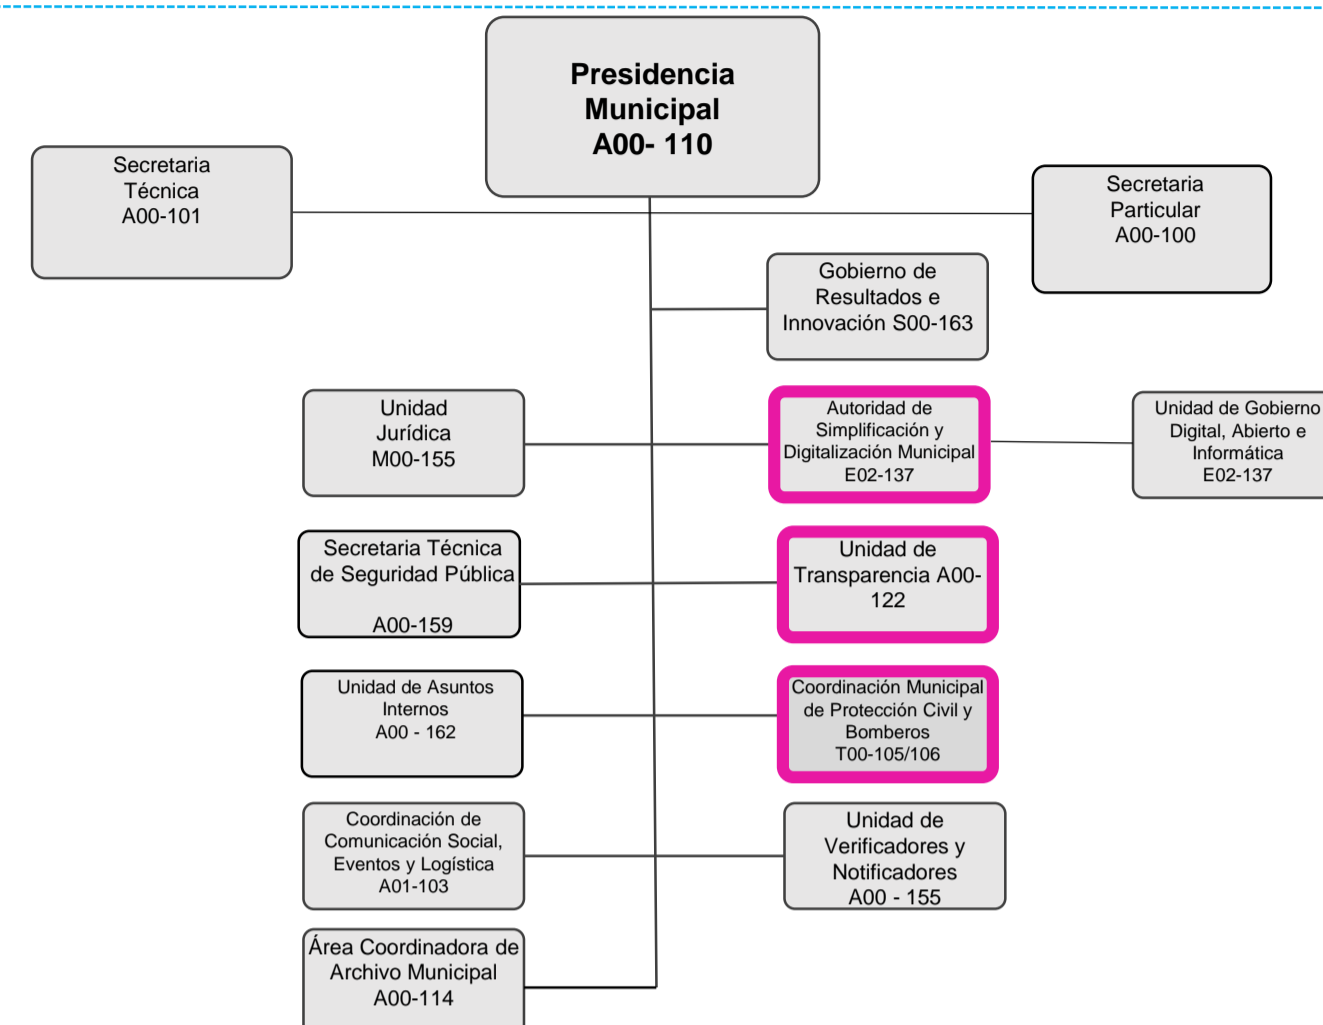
Presidencia Municipal A00- 110

Secretaria Técnica A00-101

Secretaria Particular A00-100

Gobierno de Resultados e Innovación S00-163

Unidad Jurídica M00-155

Autoridad de Simplificación y Digitalización Municipal E02-137

Unidad de Gobierno Digital, Abierto e Informática E02-137

Secretaria Técnica de Seguridad Pública

A00-159

Unidad de Transparencia A00-122

Unidad de Asuntos Internos A00 - 162

Coordinación Municipal de Protección Civil y Bomberos T00-105/106

Coordinación de Comunicación Social, Eventos y Logística A01-103

Unidad de Verificadores y Notificadores A00 - 155

Área Coordinadora de Archivo Municipal A00-114